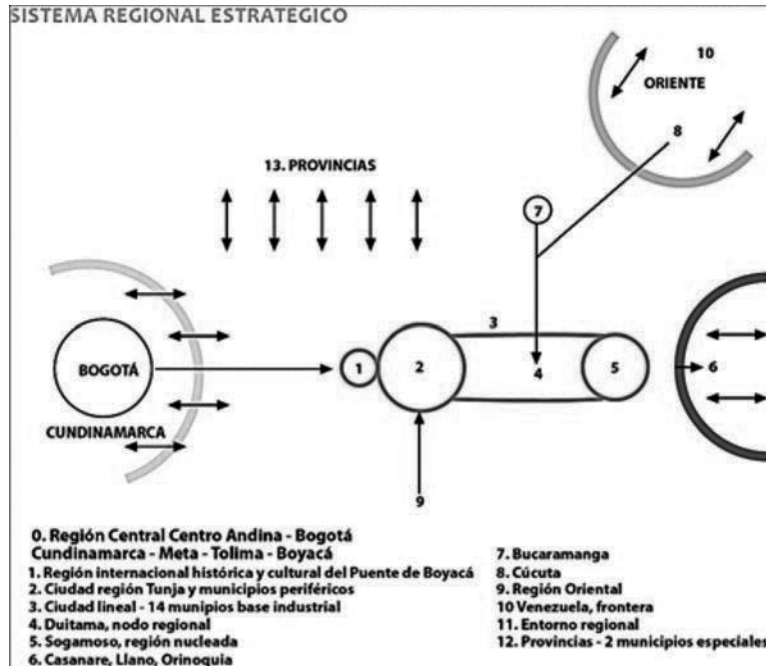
SISTEMA REGIONAL ESTRATEGICO

10
ORIENTE
8

13. PROVINCIAS

7

3

BOGOTÁ
1
2
4
5
6

CUNDINAMARCA

9

0. Región Central Centro Andina - Bogotá
Cundinamarca - Meta - Tolima - Boyacá
1. Región internacional histórica y cultural del Puente de Boyacá
2. Ciudad región Tunja y municipios periféricos
3. Ciudad lineal - 14 munipios base industrial
4. Duitama, nodo regional
5. Sogamoso, región nucleada
6. Casanare, Llano, Orinoquia

7. Bucaramanga
8. Cúcuta
9. Región Oriental
10 Venezuela, frontera
11. Entorno regional
12. Provincias - 2 municipios especiales